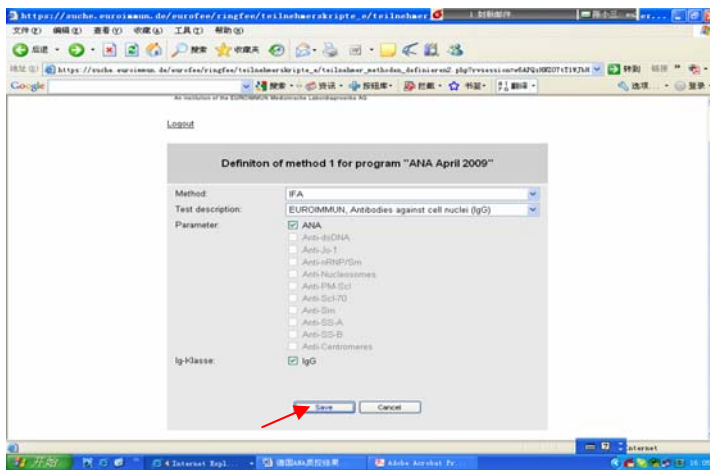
https://suche.euroimmun.de/eurofee/ringfee/teilnehmerskripte_e/teilnehmer

文件(F) 编辑(E) 查看(V) 收藏(A) 工具(T) 帮助(H)

后退 · 搜索 收藏夹

地址(D) https://suche.euroimmun.de/eurofee/ringfee/teilnehmerskripte_e/teilnehmer_methoden_definieren2.php?rvsession=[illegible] 转到 链接

Google

An institution of the EUROIMMUN Medizinische Labordiagnostika AG

Logout

Definiton of method 1 for program "ANA April 2009"

| | |
|---|---|
| Method: | IFA |
| Test description: | EUROIMMUN, Antibodies against cell nuclei (IgG) |
| Parameter: | ANA |
| | Anti-dsDNA |
| | Anti-Jo-1 |
| | Anti-nRNP/Sm |
| | Anti-Nucleosomes |
| | Anti-PM-Scl |
| | Anti-Scl-70 |
| | Anti-Sm |
| | Anti-SS-A |
| | Anti-SS-B |
| | Anti-Centromeres |
| Ig-Klasse: | IgG |

Save Cancel

Internet

开始 4 Internet Expl... 德国ANA质控结果 Adobe Acrobat Pr...